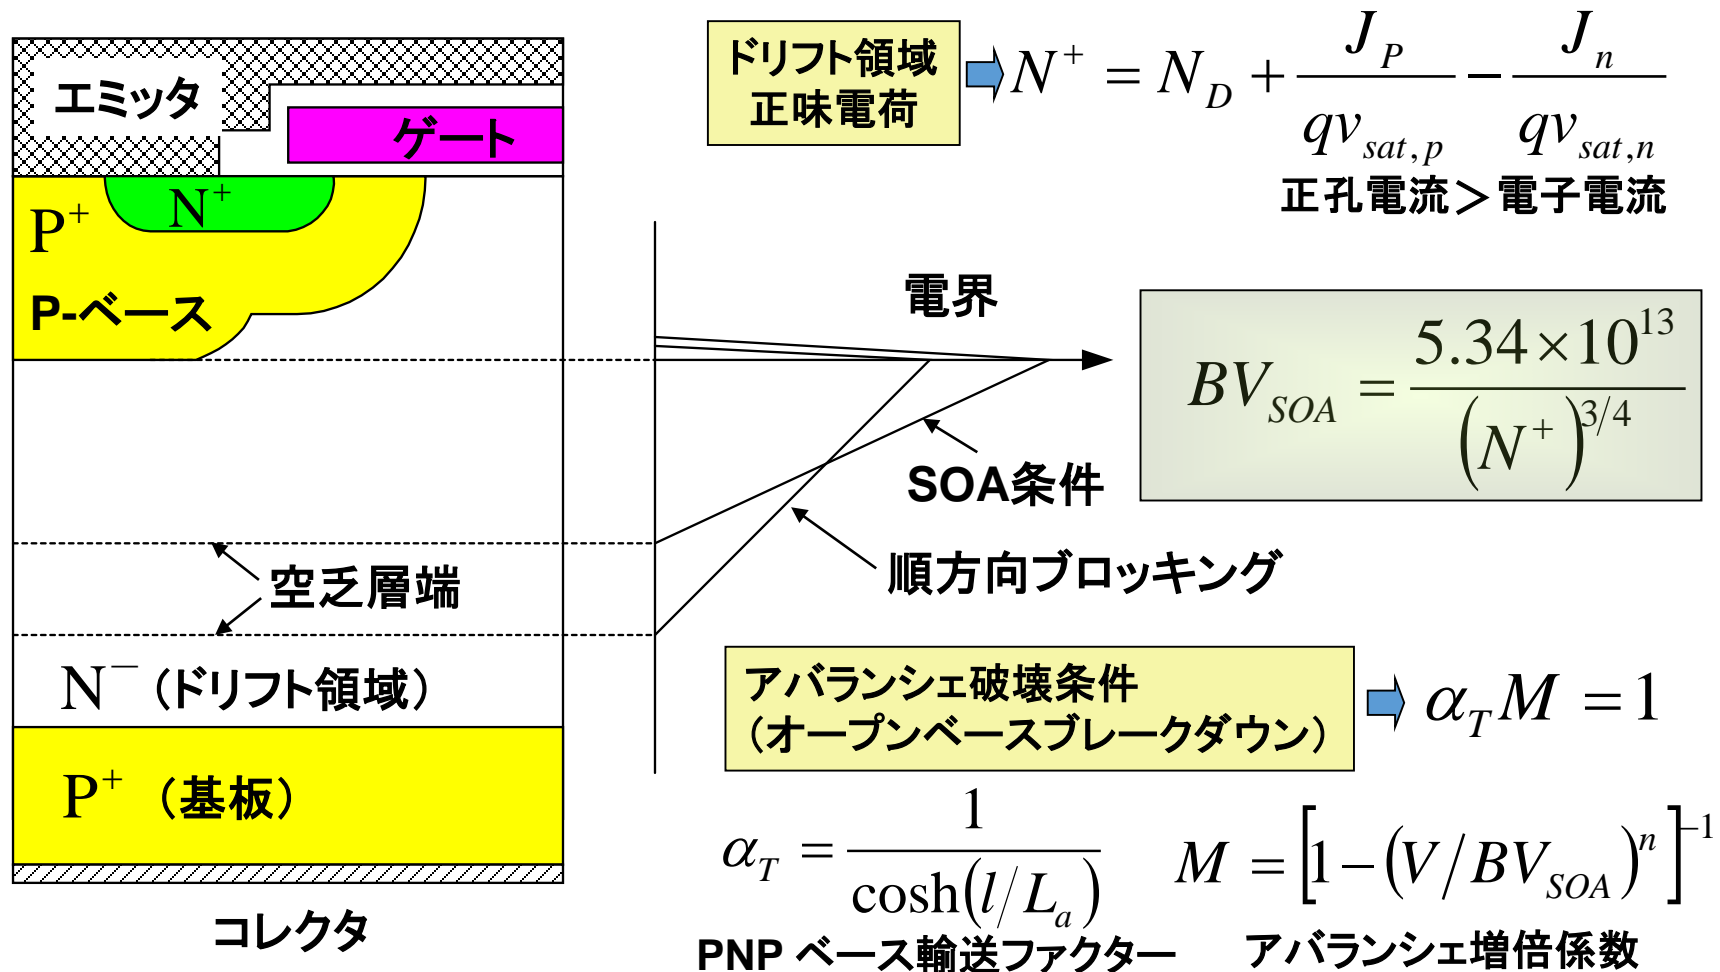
エミッタ

ゲート

$P^+$

$N^+$

P-ベース

空乏層端

$N^-$（ドリフト領域）

$P^+$（基板）

コレクタ

ドリフト領域正味電荷

$N^+ = N_D + \frac{J_P}{qv_{sat,p}} - \frac{J_n}{qv_{sat,n}}$

正孔電流＞電子電流

電界

$BV_{SOA} = \frac{5.34\times10^{13}}{\left(N^+\right)^{3/4}}$

SOA条件

順方向ブロッキング

アバランシェ破壊条件（オープンベースブレークダウン）

$\alpha_T M = 1$

$\alpha_T = \frac{1}{\cosh\left(l/L_a\right)}$

$M = \left[1-\left(V/BV_{SOA}\right)^n\right]^{-1}$

PNP ベース輸送ファクター

アバランシェ増倍係数